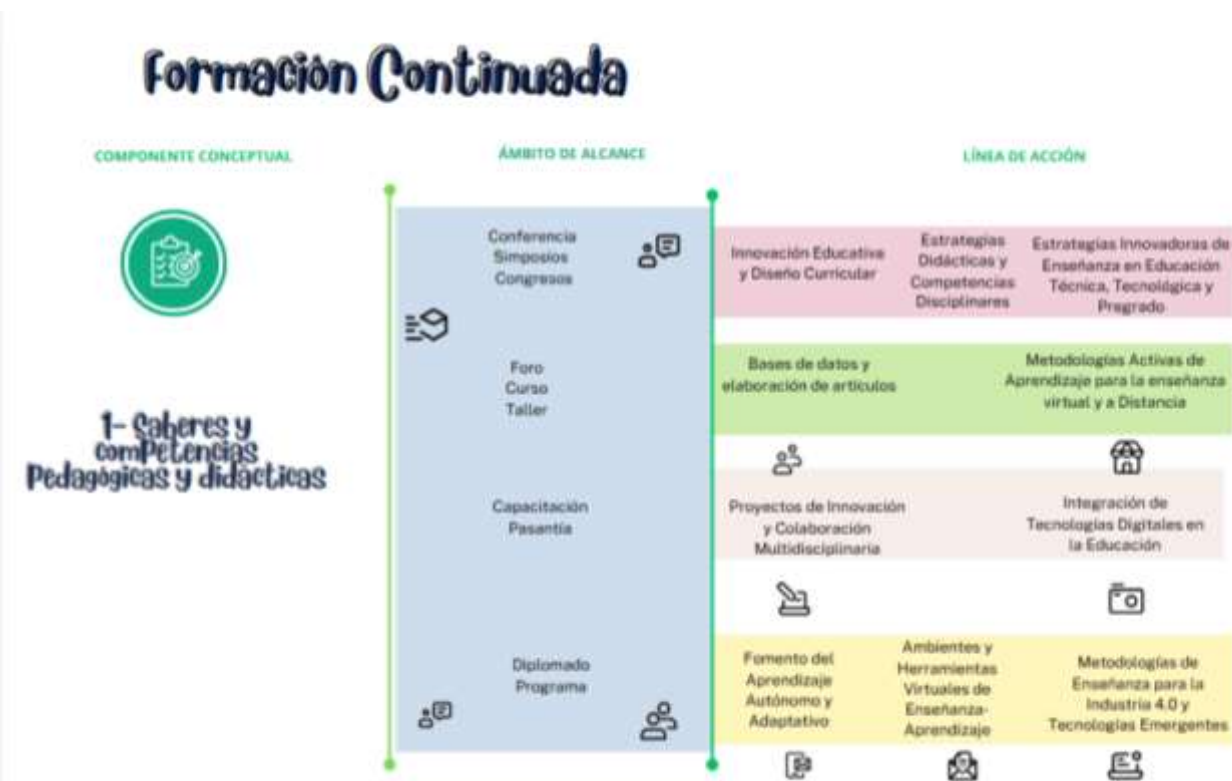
Formación Continuada

COMPONENTE CONCEPTUAL

ÁMBITO DE ALCANCE

LÍNEA DE ACCIÓN

1- Saberes y competencias Pedagógicas y didácticas

Conferencia
Simposios
Congresos

Foro
Curso
Taller

Capacitación
Pasantía

Diplomado
Programa

Innovación Educativa y Diseño Curricular

Estrategias Didácticas y Competencias Disciplinares

Estrategias Innovadoras de Enseñanza en Educación Técnica, Tecnológica y Pregrado

Bases de datos y elaboración de artículos

Metodologías Activas de Aprendizaje para la enseñanza virtual y a Distancia

Proyectos de Innovación y Colaboración Multidisciplinaria

Integración de Tecnologías Digitales en la Educación

Fomento del Aprendizaje Autónomo y Adaptativo

Ambientes y Herramientas Virtuales de Enseñanza-Aprendizaje

Metodologías de Enseñanza para la Industria 4.0 y Tecnologías Emergentes